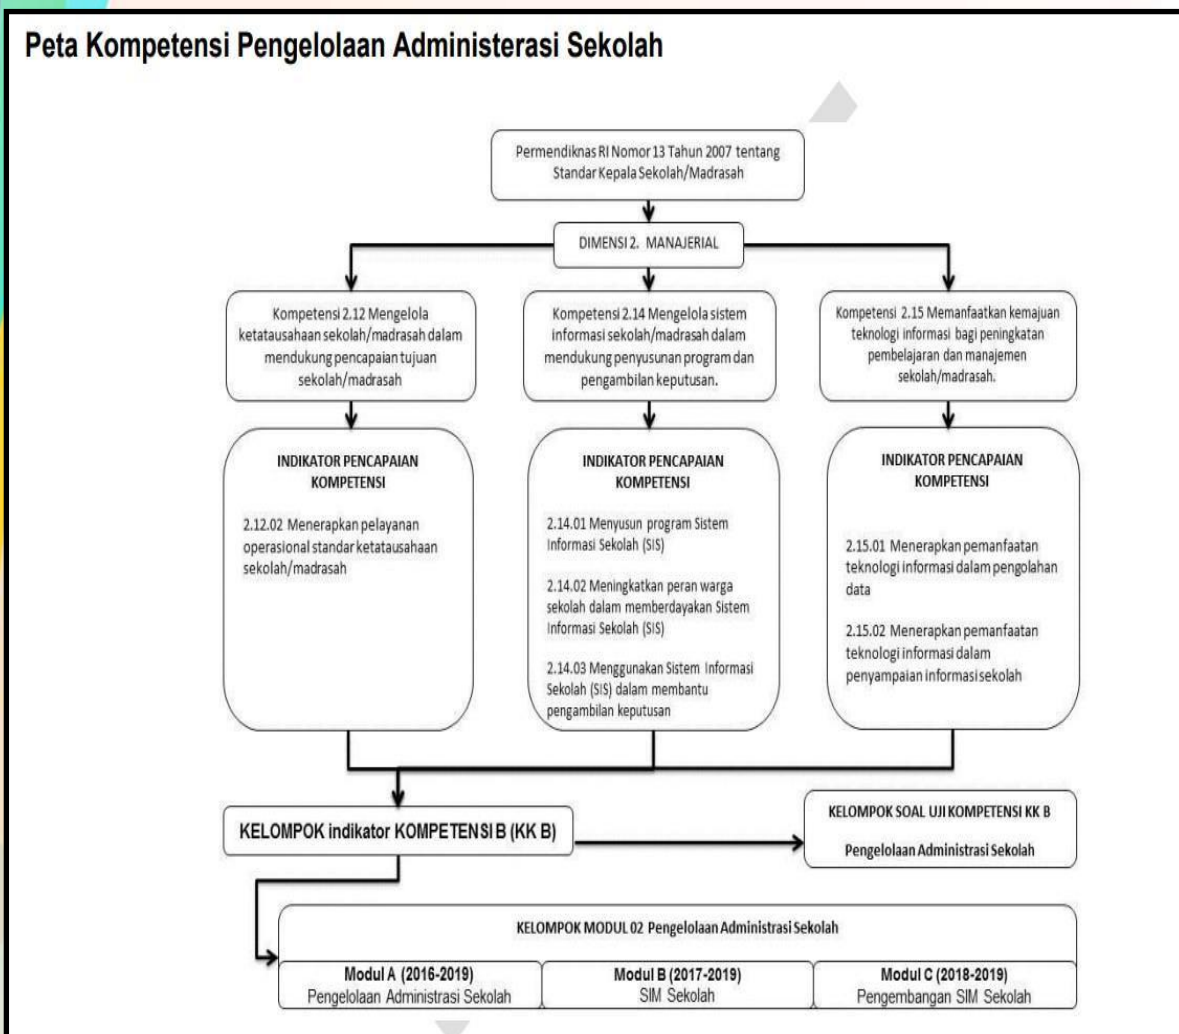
Peta Kompetensi Pengelolaan Administerasi Sekolah

Permendiknas RI Nomor 13 Tahun 2007 tentang Standar Kepala Sekolah/Madrasah

DIMENSI 2. MANAJERIAL

Kompetensi 2.12 Mengelola ketatausahaan sekolah/madrasah dalam mendukung pencapaian tujuan sekolah/madrasah

INDIKATOR PENCAPAIAN KOMPETENSI

2.12.02 Menerapkan pelayanan operasional standar ketatausahaan sekolah/madrasah

Kompetensi 2.14 Mengelola sistem informasi sekolah/madrasah dalam mendukung penyusunan program dan pengambilan keputusan.

INDIKATOR PENCAPAIAN KOMPETENSI

2.14.01 Menyusun program Sistem Informasi Sekolah (SIS)

2.14.02 Meningkatkan peran warga sekolah dalam memberdayakan Sistem Informasi Sekolah (SIS)

2.14.03 Menggunakan Sistem Informasi Sekolah (SIS) dalam membantu pengambilan keputusan

Kompetensi 2.15 Memanfaatkan kemajuan teknologi informasi bagi peningkatan pembelajaran dan manajemen sekolah/madrasah.

INDIKATOR PENCAPAIAN KOMPETENSI

2.15.01 Menerapkan pemanfaatan teknologi informasi dalam pengolahan data

2.15.02 Menerapkan pemanfaatan teknologi informasi dalam penyampaian informasi sekolah

KELOMPOK indikator KOMPETENSI B (KK B)

KELOMPOK SOAL UJI KOMPETENSI KK B

Pengelolaan Administrasi Sekolah

KELOMPOK MODUL 02 Pengelolaan Administrasi Sekolah

| Modul A (2016-2019) | Modul B (2017-2019) | Modul C (2018-2019) |
|---|---|---|
| Pengelolaan Administrasi Sekolah | SIM Sekolah | Pengembangan SIM Sekolah |